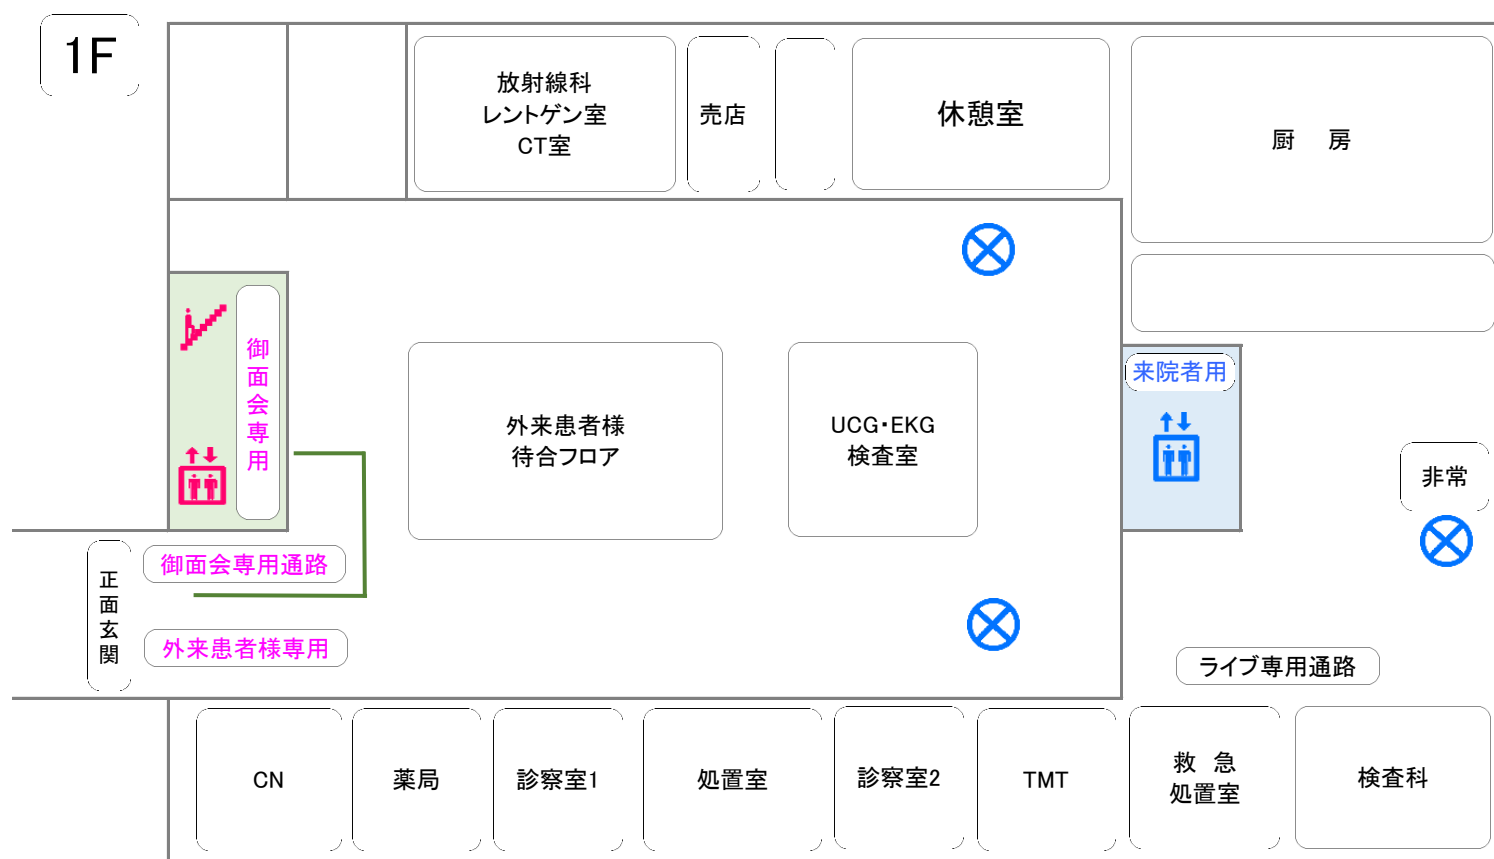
1F

放射線科
レントゲン室
CT室

売店

休憩室

厨　房

御面会専用

外来患者様
待合フロア

UCG・EKG
検査室

来院者用

非常

正面玄関

御面会専用通路

外来患者様専用

ライブ専用通路

CN

薬局

診察室1

処置室

診察室2

TMT

救　急
処置室

検査科